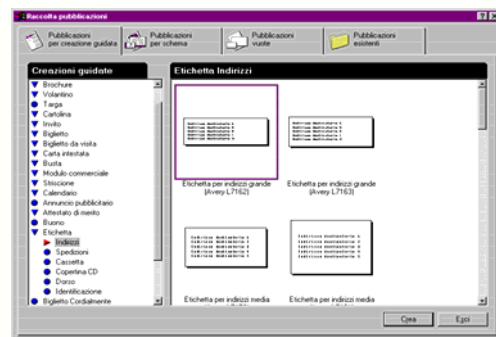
Raccolta pubblicazioni

Pubblicazioni per creazione guidata
Pubblicazioni per schema
Pubblicazioni vuote
Pubblicazioni esistenti

Creazioni guidate

Brochure
Volantino
Targa
Cartolina
Invito
Biglietto
Biglietto da visita
Carta intestata
Busta
Modulo commerciale
Striscione
Calendario
Annuncio pubblicitario
Attestato di merito
Buono
Etichetta
Indirizzi
Spedizioni
Cassetta
Copertina CD
Dorso
Identificazione
Biglietto Cordialmente

Etichetta Indirizzi

Etichetta per indirizzi grande (Avery L7162)
Etichetta per indirizzi grande (Avery L7163)
Etichetta per indirizzi media
Etichetta per indirizzi media

Crea
Esci